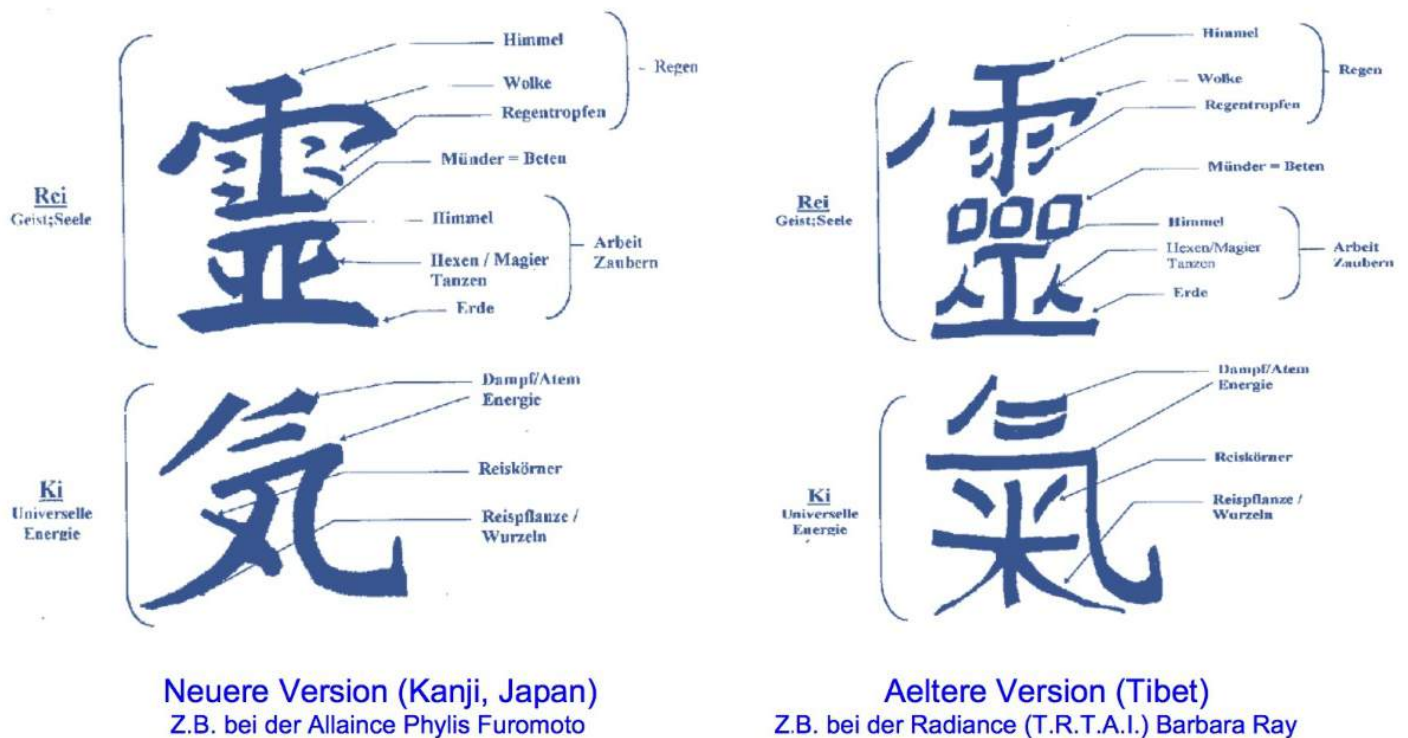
Himmel
Wolke
Regentropfen
Regen
Münder = Beten
Rei
Geist;Seele
Himmel
Hexen / Magier
Tanzen
Arbeit
Zaubern
Erde
Dampf/Atem
Energie
Ki
Universelle
Energie
Reiskörner
Reispflanze / Wurzeln

Neuere Version (Kanji, Japan)
Z.B. bei der Allaince Phylis Furomoto

Himmel
Wolke
Regentropfen
Regen
Münder = Beten
Rei
Geist;Seele
Himmel
Hexen/Magier
Tanzen
Arbeit
Zaubern
Erde
Dampf/Atem
Energie
Ki
Universelle
Energie
Reiskörner
Reispflanze / Wurzeln

Aeltere Version (Tibet)
Z.B. bei der Radiance (T.R.T.A.I.) Barbara Ray